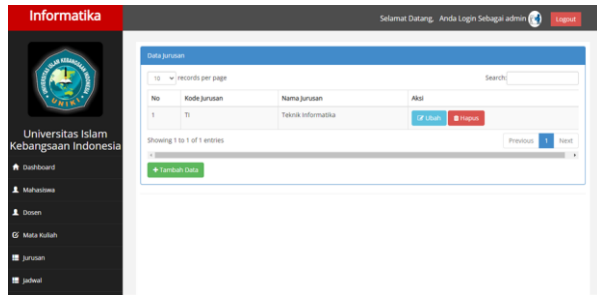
Informatika

Selamat Datang, Anda Login Sebagai admin Logout

UNIVERSITAS ISLAM KEBANGSAAN INDONESIA
UNIKI

Universitas Islam Kebangsaan Indonesia

Dashboard
Mahasiswa
Dosen
Mata Kuliah
Jurusan
Jadwal

Data Jurusan

10 records per page

Search:

| No | Kode Jurusan | Nama Jurusan | Aksi |
|---|---|---|---|
| 1 | TI | Teknik Informatika | Ubah Hapus |

Showing 1 to 1 of 1 entries

Previous 1 Next

+ Tambah Data